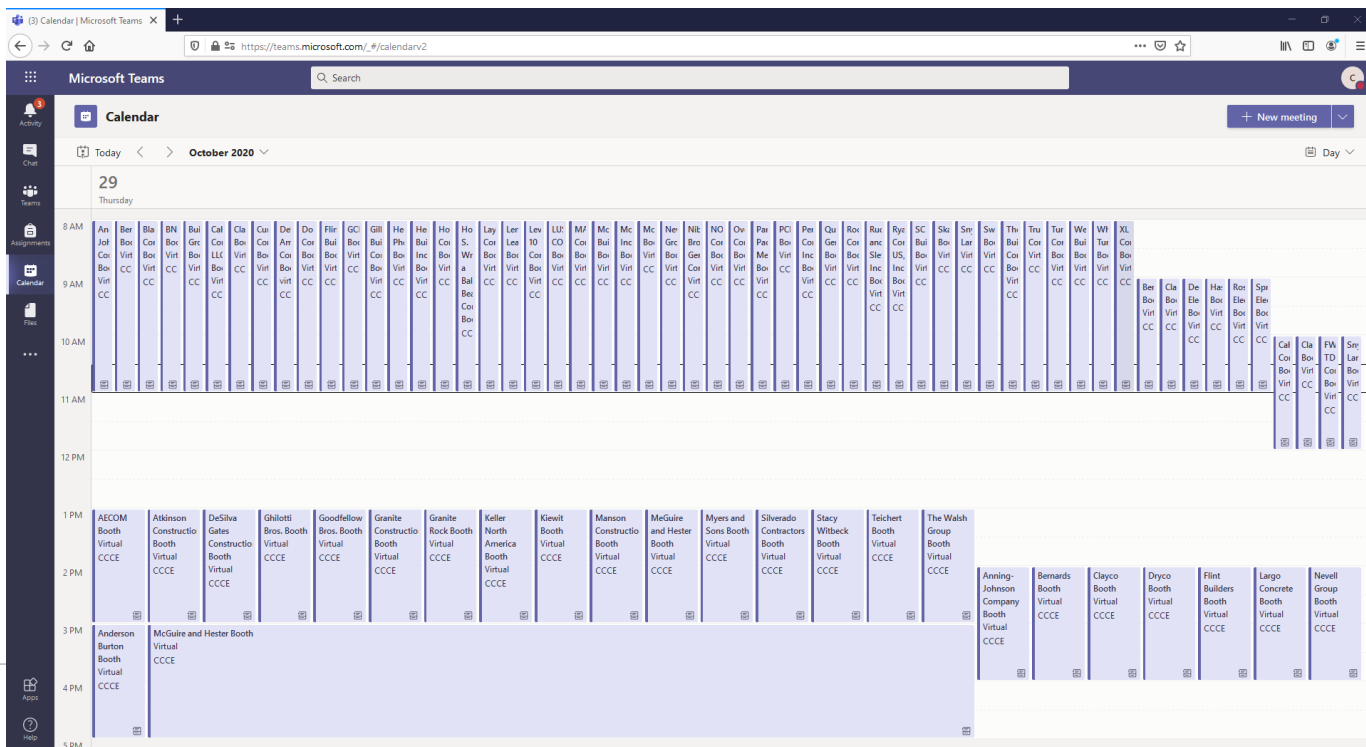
(3) Calendar | Microsoft Teams ×

https://teams.microsoft.com/_#/calendarv2

Microsoft Teams

Search

Activity
Chat
Teams
Assignments
Calendar
Files
...
Apps
Help

Calendar

New meeting

Today October 2020

Day

29
Thursday

8 AM
9 AM
10 AM
11 AM
12 PM
1 PM
2 PM
3 PM
4 PM
5 PM

An Joh Co Bo Virt CC | Ber Bo Virt CC | Bla Co Bo Virt CC | BN Bo Virt CC | Bui Gro Bo Virt CC | Cal Co LLC Bo Virt CC | Cla Bo Virt CC | Cu Co Bo Virt CC | De Arr Co Bo virt CC | Do Co Bo Virt CC | Flir Bo Virt CC | GC Bo Virt CC | Gill Bui Co Bo Virt CC | He Ph Bo Virt CC | He Bui Inc Bo Virt CC | Ho Co Bo Virt CC | Ho S. Wr a Bal Be Co Bo CC | Lay Co Bo Virt CC | Ler Lea Bo Virt CC | Lev 10 Co Bo Virt CC | LU CO Bo Virt CC | MA Co Bo Virt CC | Mc Bui Bo Virt CC | Mc Inc Bo Virt CC | Mc Bo Virt CC | Ne Gro Bo Virt CC | Nib Bro Ger Co Bo Virt CC | NO Co Bo Virt CC | Ov Co Bo Virt CC | Par Pac Me Bo Virt CC | PC Bo Virt CC | Per Co Inc Bo Virt CC | Qu Ger Bo Virt CC | Ro Co Bo Virt CC | Ru and Sle Inc Bo Virt CC | Rya Co US, Inc Bo Virt CC | SC Bui Bo Virt CC | Ska Bo Virt CC | Sn Lar Virt CC | Sw Bo Virt CC | Th Bui Co Bo Virt CC | Tru Co Bo Virt CC | Tur Co Bo Virt CC | We Bui Bo Virt CC | Wh Tur Bo Virt CC | XL Co Bo Virt CC

Ber Bo Virt CC | Cla Bo Virt CC | De Ele Bo Virt CC | Ha Bo Virt CC | Ros Ele Bo Virt CC | Spr Ele Bo Virt CC

Cal Co Bo Virt CC | Cla Bo Virt CC | FW TD Co Bo Virt CC | Sm Lar Bo Virt CC

AECOM Booth Virtual CCCE | Atkinson Constructio Booth Virtual CCCE | DeSilva Gates Constructio Booth Virtual CCCE | Ghilotti Bros. Booth Virtual CCCE | Goodfellow Bros. Booth Virtual CCCE | Granite Constructio Booth Virtual CCCE | Granite Rock Booth Virtual CCCE | Keller North America Booth Virtual CCCE | Kiewit Booth Virtual CCCE | Manson Constructio Booth Virtual CCCE | MeGuire and Hester Booth Virtual CCCE | Myers and Sons Booth Virtual CCCE | Silverado Contractors Booth Virtual CCCE | Stacy Witbeck Booth Virtual CCCE | Teichert Booth Virtual CCCE | The Walsh Group Booth Virtual CCCE

Anning-Johnson Company Booth Virtual CCCE | Bernards Booth Virtual CCCE | Clayco Booth Virtual CCCE | Dryco Booth Virtual CCCE | Flint Builders Booth Virtual CCCE | Largo Concrete Booth Virtual CCCE | Nevell Group Booth Virtual CCCE

Anderson Burton Booth Virtual CCCE

McGuire and Hester Booth Virtual CCCE